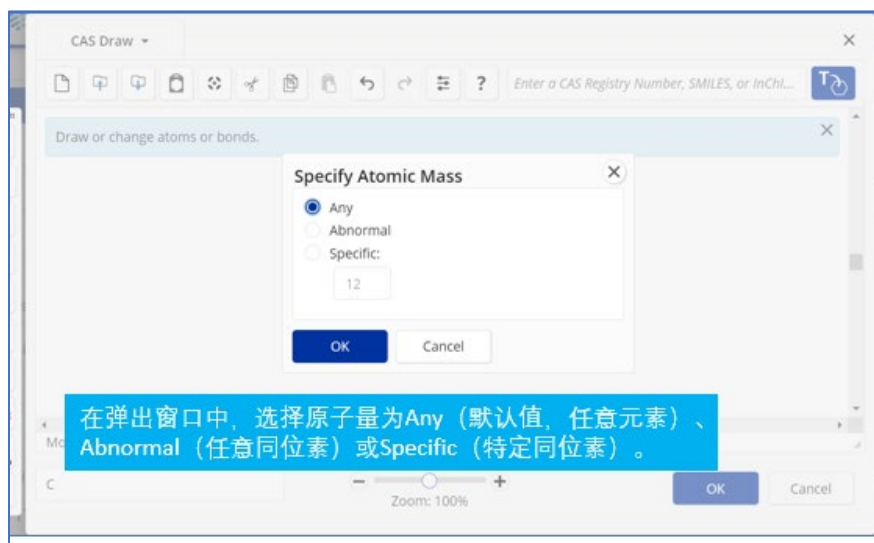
CAS Draw

Enter a CAS Registry Number, SMILES, or InChI...

Draw or change atoms or bonds.

Specify Atomic Mass

Any

Abnormal

Specific:

12

OK

Cancel

在弹出窗口中，选择原子量为Any（默认值，任意元素）、Abnormal（任意同位素）或Specific（特定同位素）。

Mc

C

Zoom: 100%

OK

Cancel